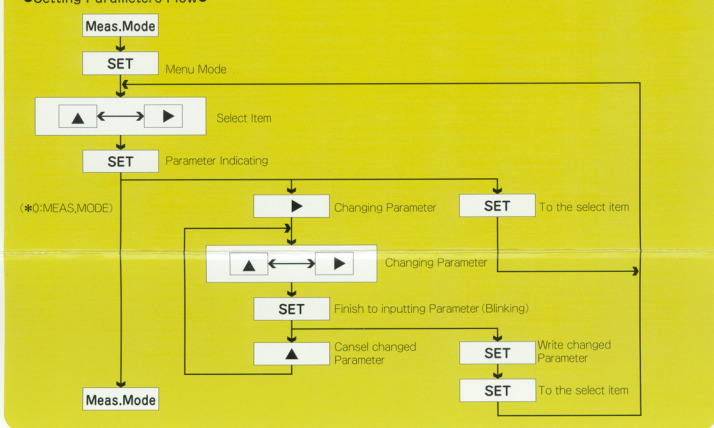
●Setting Parameters Flow●

Meas.Mode

SET Menu Mode

▲ ⟷ ▶ Select Item

SET Parameter Indicating

(✱0:MEAS,MODE)

▶ Changing Parameter

SET To the select item

▲ ⟷ ▶ Changing Parameter

SET Finish to inputting Parameter (Blinking)

▲ Cansel changed Parameter

SET Write changed Parameter

SET To the select item

Meas.Mode